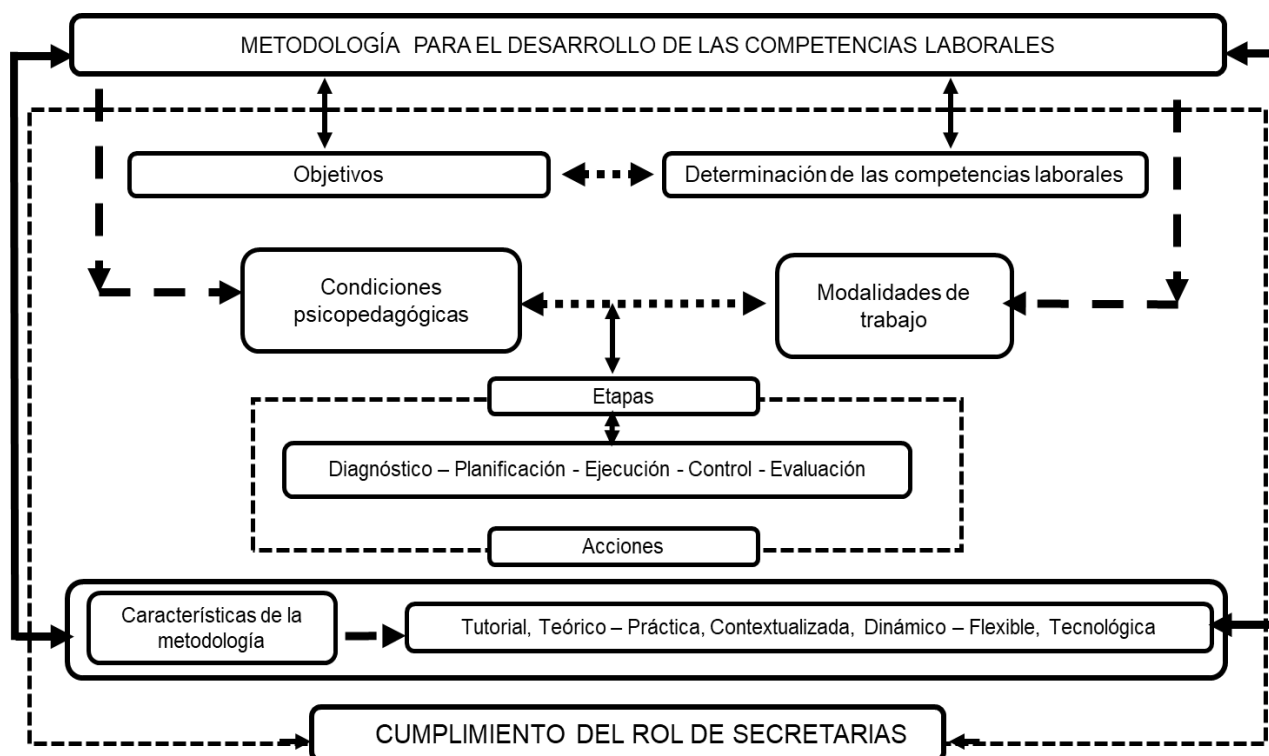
METODOLOGÍA PARA EL DESARROLLO DE LAS COMPETENCIAS LABORALES

Objetivos

Determinación de las competencias laborales

Condiciones psicopedagógicas

Modalidades de trabajo

Etapas

Diagnóstico – Planificación - Ejecución - Control - Evaluación

Acciones

Características de la metodología

Tutorial, Teórico – Práctica, Contextualizada, Dinámico – Flexible, Tecnológica

CUMPLIMIENTO DEL ROL DE SECRETARIAS